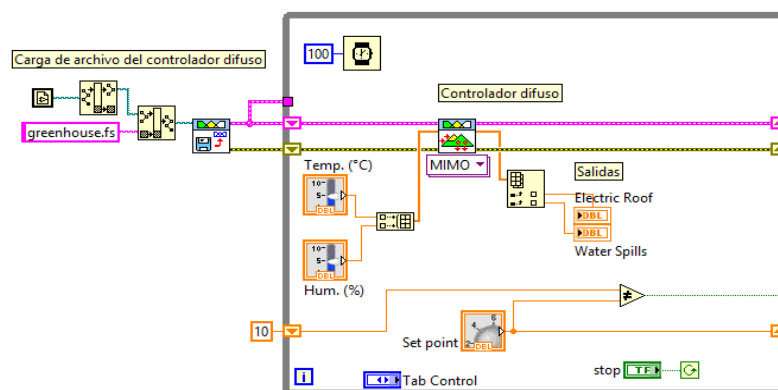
Carga de archivo del controlador difuso

greenhouse.fs

100

Controlador difuso

MIMO

Salidas

Temp. (°C)

10-
5-
0-
DBL

Electric Roof

DBL

DBL

Water Spills

10-
5-
0-
DBL

Hum. (%)

10

Set point

DBL

stop

TF

i

Tab Control